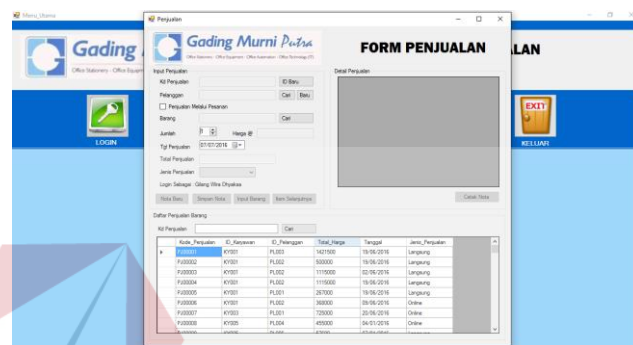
Menu Utama

Gading

Office Stationery · Office Equipm

LOGIN

LAN

EXIT

KELUAR

Penjualan

Gading Murni Putra

Office Stationery · Office Equipment · Office Automation · Office Technology (IT)

FORM PENJUALAN

Input Penjualan

Kd Penjualan

ID Baru

Pelanggan

Cari

Baru

Penjualan Melalui Pesanan

Barang

Cari

Jumlah

0

Harga @

Tgl Penjualan

07/07/2016

Total Penjualan

Jenis Penjualan

Login Sebagai : Gilang Wira Dhyaksa

Nota Baru

Simpan Nota

Input Barang

Item Selanjutnya

Detail Penjualan

Cetak Nota

Daftar Penjualan Barang

Kd Penjualan

Cari

| Kode_Penjualan | ID_Karyawan | ID_Pelanggan | Total_Harga | Tanggal | Jenis_Penjualan |
|---|---|---|---|---|---|
| PJ00001 | KY001 | PL003 | 1421500 | 19/06/2016 | Langsung |
| PJ00002 | KY001 | PL002 | 500000 | 19/06/2016 | Langsung |
| PJ00003 | KY001 | PL002 | 1115000 | 02/06/2016 | Langsung |
| PJ00004 | KY001 | PL002 | 1115000 | 19/06/2016 | Langsung |
| PJ00005 | KY001 | PL001 | 267000 | 19/06/2016 | Langsung |
| PJ00006 | KY001 | PL002 | 360000 | 09/06/2016 | Online |
| PJ00007 | KY003 | PL001 | 725000 | 20/06/2016 | Online |
| PJ00008 | KY005 | PL004 | 455000 | 04/01/2016 | Online |